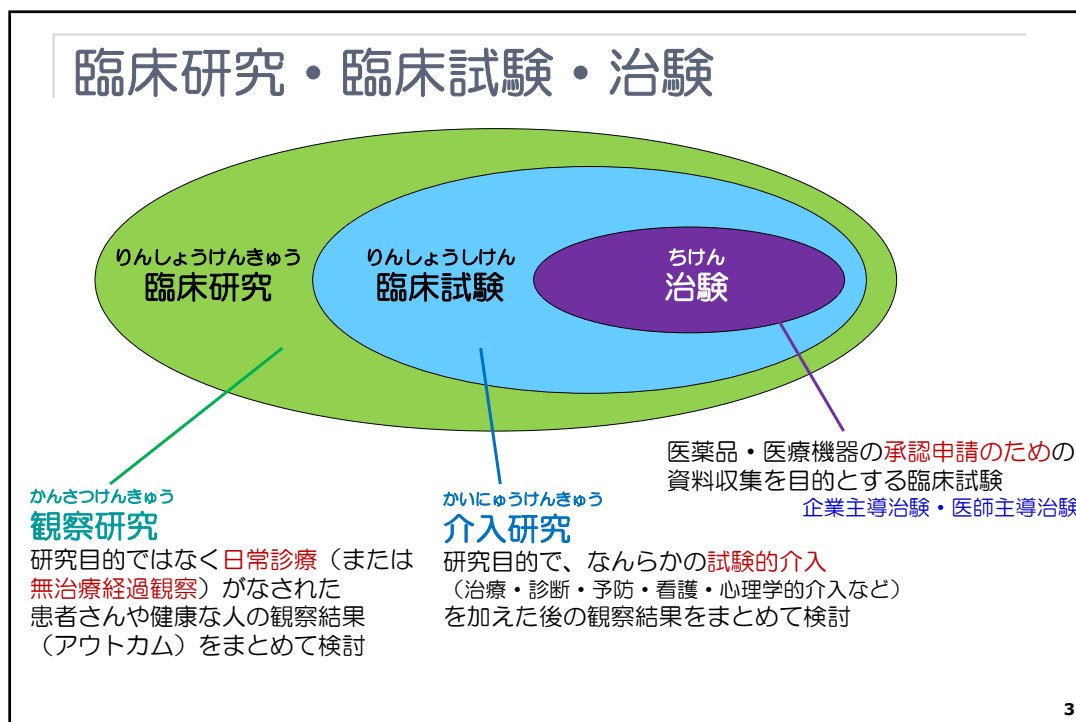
臨床研究・臨床試験・治験

りんしょうけんきゅう
臨床研究

りんしょうしけん
臨床試験

ちけん
治験

医薬品・医療機器の承認申請のための資料収集を目的とする臨床試験
企業主導治験・医師主導治験

かんさつけんきゅう
観察研究
研究目的ではなく日常診療（または無治療経過観察）がなされた患者さんや健康な人の観察結果（アウトカム）をまとめて検討

かいにゅうけんきゅう
介入研究
研究目的で、なんらかの試験的介入（治療・診断・予防・看護・心理学的介入など）を加えた後の観察結果をまとめて検討

3